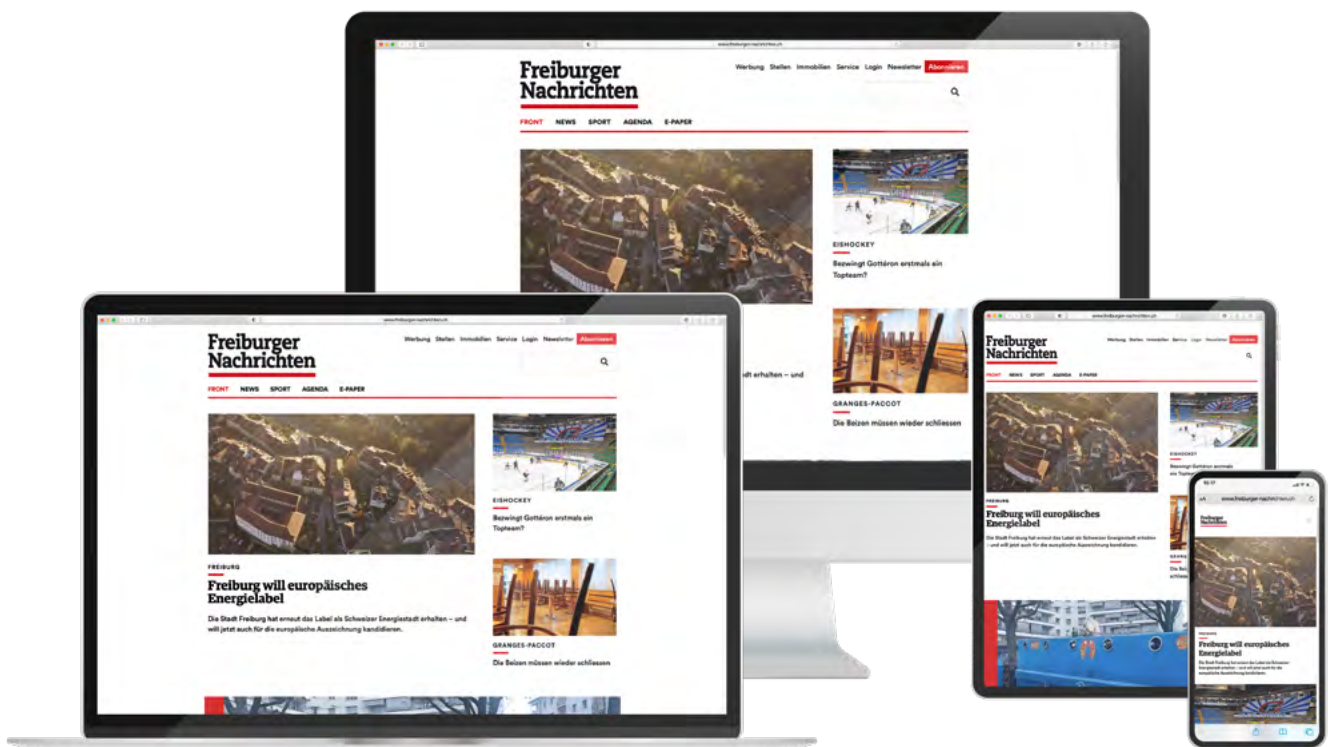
www.freiburger-nachrichten.ch

Freiburger Nachrichten

Werbung Stellen Immobilien Service Login Newsletter Abonnieren

FRONT NEWS SPORT AGENDA E-PAPER

EISHOCKEY

Bezwingt Gottéron erstmals ein Topteam?

dt erhalten – und

GRANGES-PACCOT

Die Beizen müssen wieder schliessen

www.freiburger-nachrichten.ch

Freiburger Nachrichten

Werbung Stellen Immobilien Service Login Newsletter Abonnieren

FRONT NEWS SPORT AGENDA E-PAPER

EISHOCKEY

Bezwingt Gottéron erstmals ein Topteam?

FREIBURG

Freiburg will europäisches Energielabel

Die Stadt Freiburg hat erneut das Label als Schweizer Energiestadt erhalten – und will jetzt auch für die europäische Auszeichnung kandidieren.

GRANGES-PACCOT

Die Beizen müssen wieder schliessen

www.freiburger-nachrichten.ch

Freiburger Nachrichten

Werbung Stellen Immobilien Service Login Newsletter Abonnieren

FRONT NEWS SPORT AGENDA E-PAPER

EISHOCKEY

Bezwingt Gottéron erstmals ein Topteam?

FREIBURG

Freiburg will europäisches Energielabel

Die Stadt Freiburg hat erneut das Label als Schweizer Energiestadt erhalten – und will jetzt auch für die europäische Auszeichnung kandidieren.

AA www.freiburger-nachrichten.ch

Freiburger Nachrichten

FREIBURG

Freiburg will europäisches Energielabel

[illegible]